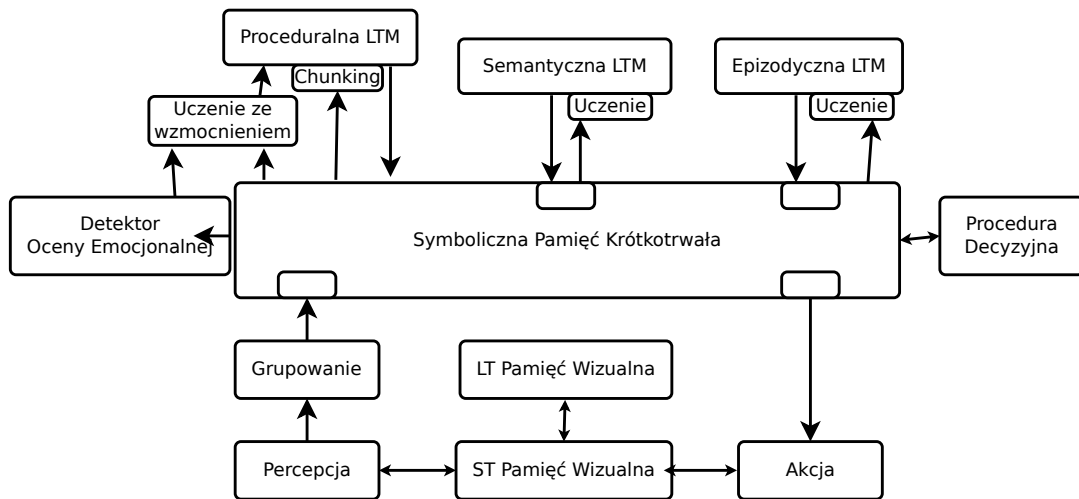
Proceduralna LTM
Chunking
Semantyczna LTM
Uczenie
Epizodyczna LTM
Uczenie
Uczenie ze wzmocnieniem
Detektor Oceny Emocjonalnej
Symboliczna Pamięć Krótkotrwała
Procedura Decyzyjna
Grupowanie
LT Pamięć Wizualna
Percepcja
ST Pamięć Wizualna
Akcja